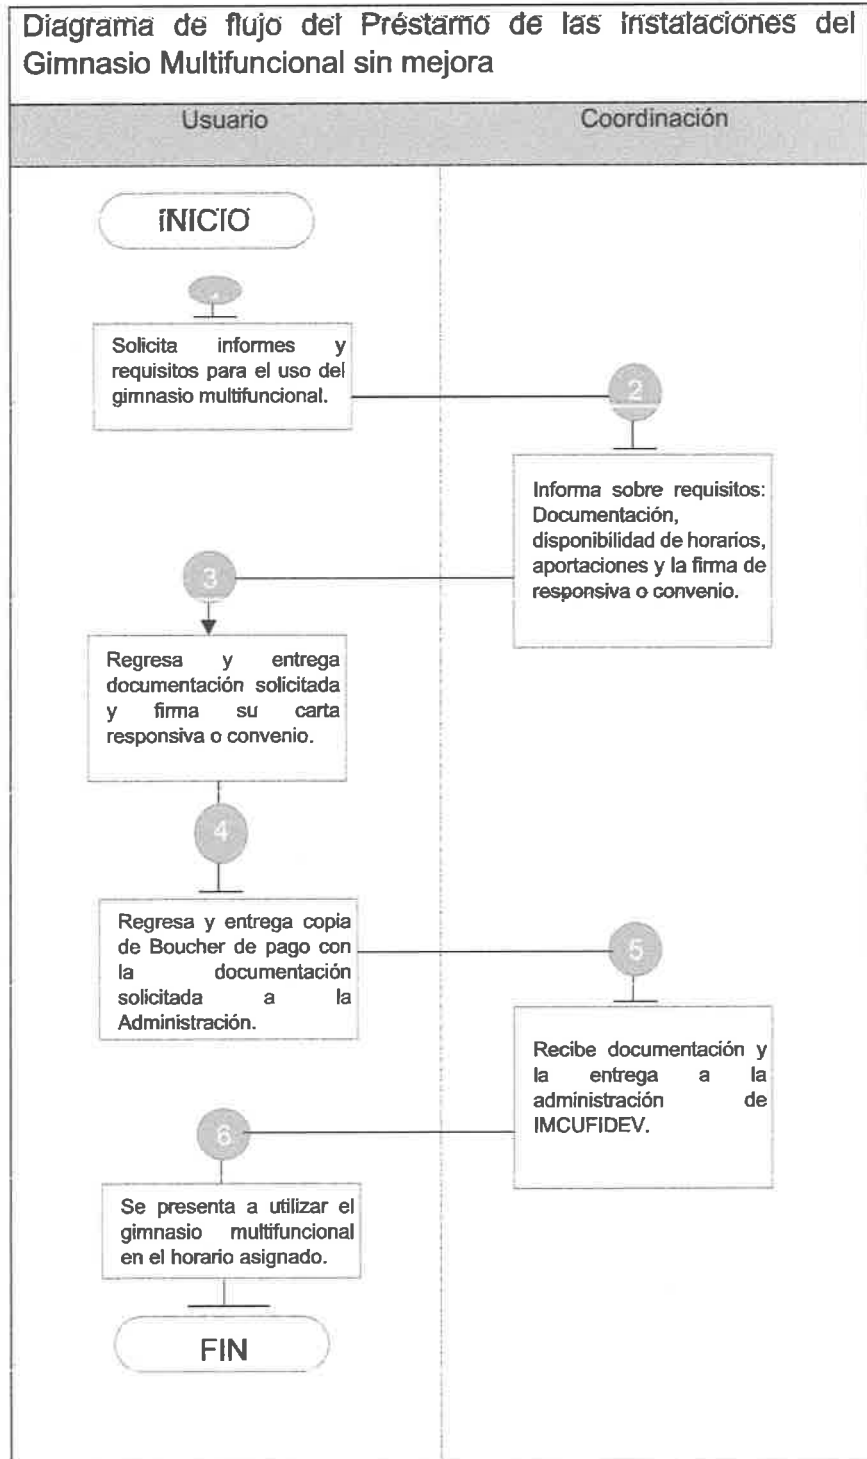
Diagrama de flujo del Préstamo de las Instalaciones del Gimnasio Multifuncional sin mejora

| Usuario | Coordinación |
|---|---|

INICIO

Solicita informes y requisitos para el uso del gimnasio multifuncional.

2

Informa sobre requisitos: Documentación, disponibilidad de horarios, aportaciones y la firma de responsiva o convenio.

3

Regresa y entrega documentación solicitada y firma su carta responsiva o convenio.

4

Regresa y entrega copia de Boucher de pago con la documentación solicitada a la Administración.

5

Recibe documentación y la entrega a la administración de IMCUFIDEV.

6

Se presenta a utilizar el gimnasio multifuncional en el horario asignado.

FIN